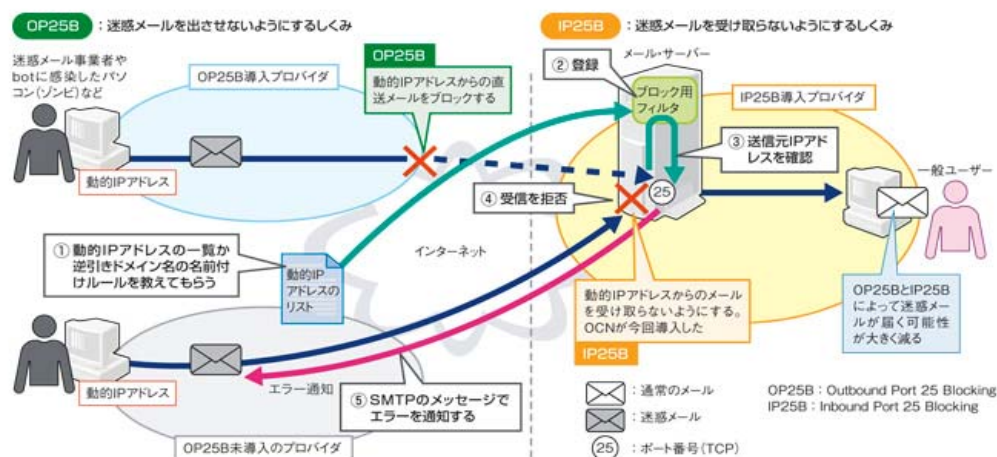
OP25B ：迷惑メールを出させないようにするしくみ

迷惑メール事業者やbotに感染したパソコン(ゾンビ)など

OP25B導入プロバイダ

OP25B
動的IPアドレスからの直送メールをブロックする

動的IPアドレス

IP25B ：迷惑メールを受け取らないようにするしくみ

メール・サーバー

② 登録

ブロック用フィルタ

IP25B導入プロバイダ

③ 送信元IPアドレスを確認

一般ユーザー

④ 受信を拒否

25

① 動的IPアドレスの一覧か逆引きドメイン名の名前付けルールを教えてもらう

動的IPアドレスのリスト

インターネット

動的IPアドレスからのメールを受け取らないようにする。OCNが今回導入した

IP25B

OP25BとIP25Bによって迷惑メールが届く可能性が大きく減る

動的IPアドレス

エラー通知

⑤ SMTPのメッセージでエラーを通知する

OP25B未導入のプロバイダ

：通常のメール

：迷惑メール

25 ：ポート番号(TCP)

OP25B：Outbound Port 25 Blocking
IP25B：Inbound Port 25 Blocking